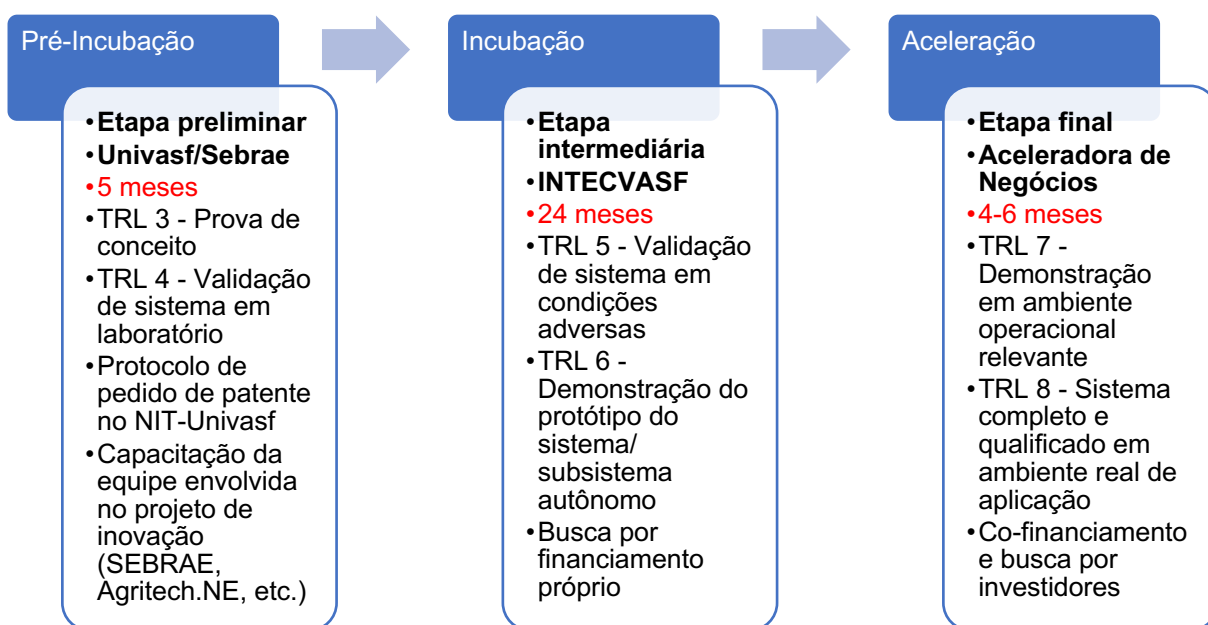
Pré-Incubação

• Etapa preliminar
• Univasf/Sebrae
• 5 meses
• TRL 3 - Prova de conceito
• TRL 4 - Validação de sistema em laboratório
• Protocolo de pedido de patente no NIT-Univasf
• Capacitação da equipe envolvida no projeto de inovação (SEBRAE, Agritech.NE, etc.)

Incubação

• Etapa intermediária
• INTECVASF
• 24 meses
• TRL 5 - Validação de sistema em condições adversas
• TRL 6 - Demonstração do protótipo do sistema/ subsistema autônomo
• Busca por financiamento próprio

Aceleração

• Etapa final
• Aceleradora de Negócios
• 4-6 meses
• TRL 7 - Demonstração em ambiente operacional relevante
• TRL 8 - Sistema completo e qualificado em ambiente real de aplicação
• Co-financiamento e busca por investidores